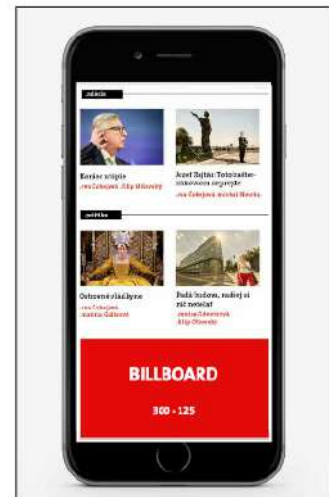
..něco

Koniec utópie
Jana Čeletová, Filip Ošovský

Jozef Zajtár: Toto znáte - nemusíme se opakovat
Jana Čeletová, Michal Novotka

politika

Ochromené vládnutie
Jana Čeletová, Jonáš Gálková

Padá budova, radšej si zúžit nestelár
Jonáš Ostrovský, Filip Ošovský

BILLBOARD

300 × 125